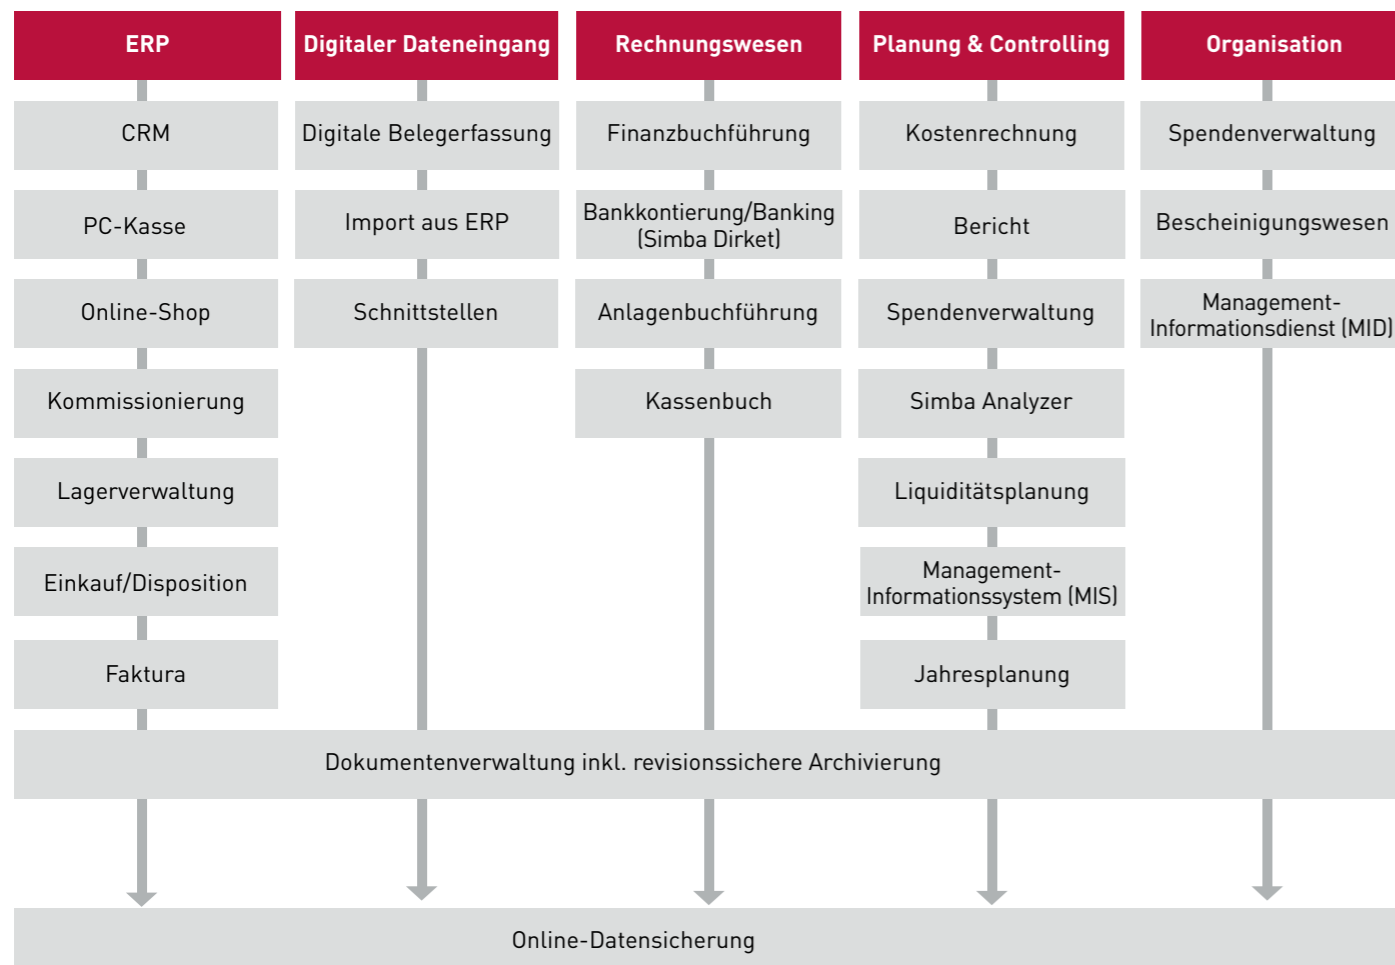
ERP

CRM

PC-Kasse

Online-Shop

Kommissionierung

Lagerverwaltung

Einkauf/Disposition

Faktura

Digitaler Dateneingang

Digitale Belegerfassung

Import aus ERP

Schnittstellen

Rechnungswesen

Finanzbuchführung

Bankkontierung/Banking (Simba Dirket)

Anlagenbuchführung

Kassenbuch

Planung & Controlling

Kostenrechnung

Bericht

Spendenverwaltung

Simba Analyzer

Liquiditätsplanung

Management-Informationssystem (MIS)

Jahresplanung

Organisation

Spendenverwaltung

Bescheinigungswesen

Management-Informationsdienst (MID)

Dokumentenverwaltung inkl. revisionssichere Archivierung

Online-Datensicherung